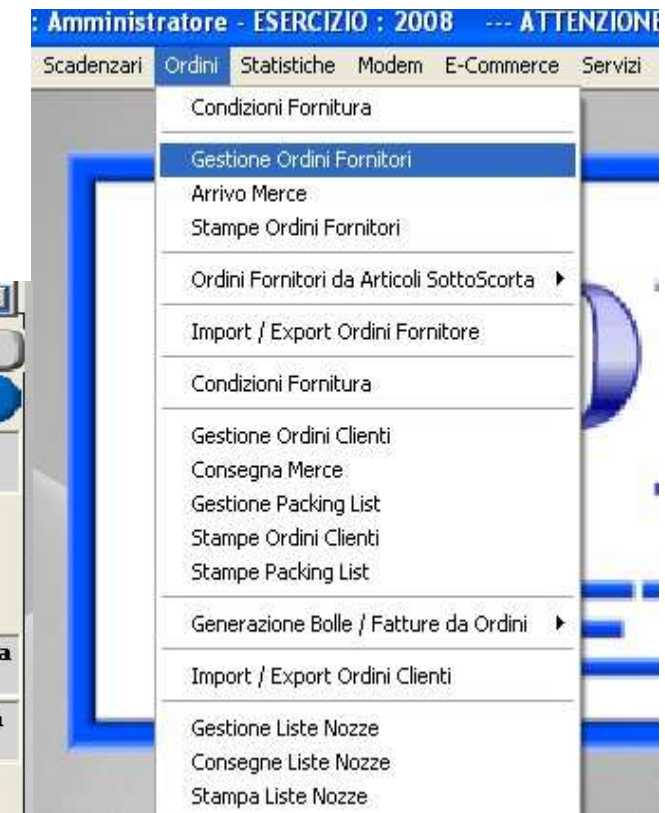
: Amministratore - ESERCIZIO : 2008 --- ATTENZIONE

Scadenzari Ordini Statistiche Modem E-Commerce Servizi

Condizioni Fornitura

Gestione Ordini Fornitori
Arrivo Merce
Stampe Ordini Fornitori

Ordini Fornitori da Articoli SottoScorta

Import / Export Ordini Fornitore

Condizioni Fornitura

Gestione Ordini Clienti
Consegna Merce
Gestione Packing List
Stampe Ordini Clienti
Stampe Packing List

Generazione Bolle / Fatture da Ordini

Import / Export Ordini Clienti

Gestione Liste Nozze
Consegne Liste Nozze
Stampa Liste Nozze